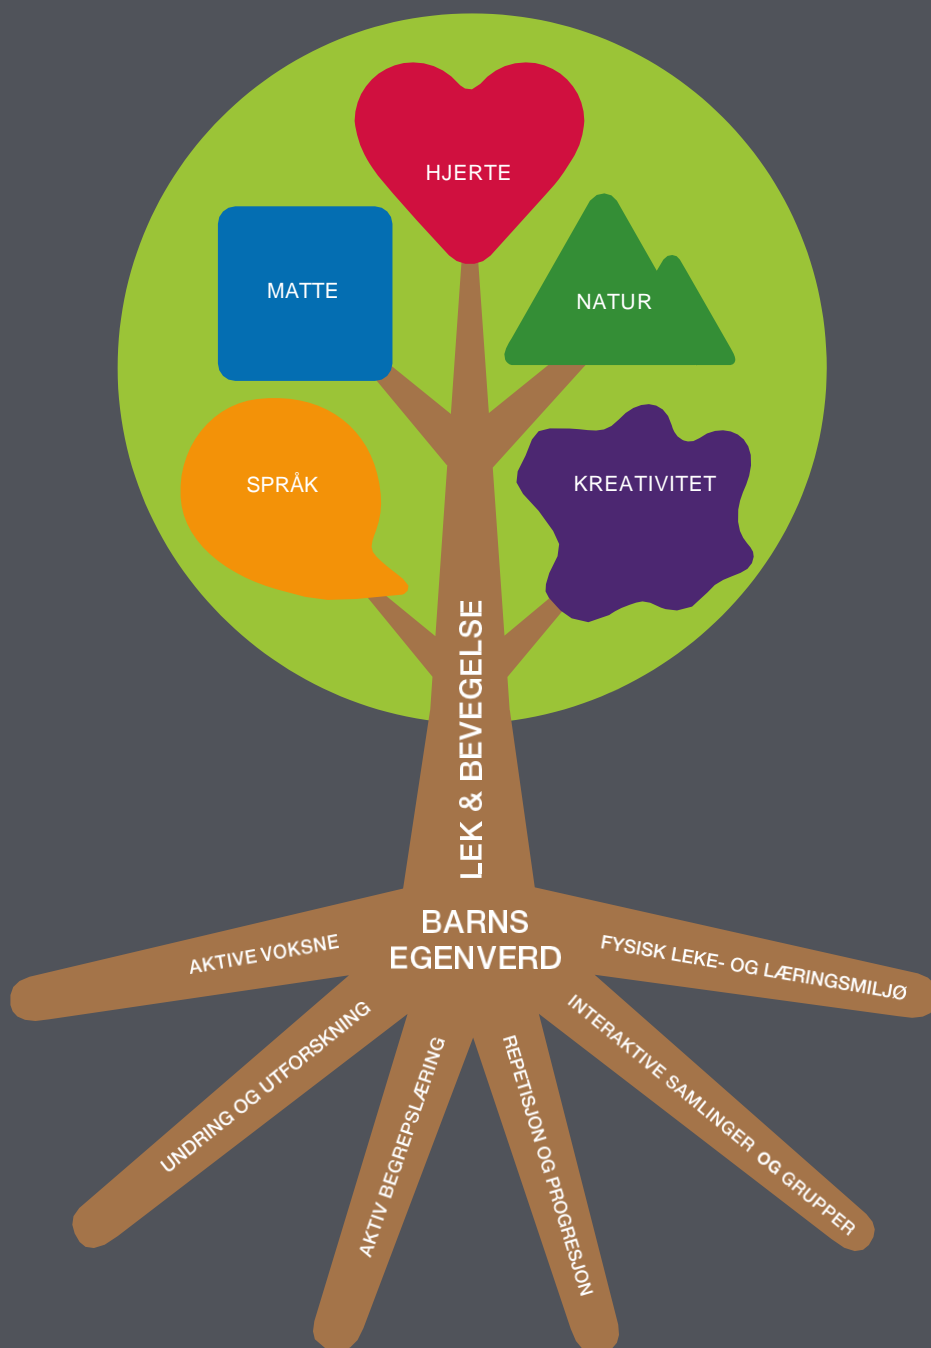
HJERTE

MATTE

NATUR

SPRÅK

KREATIVITET

LEK & BEVEGELSE

BARNS EGENVERD

AKTIVE VOKSNE

FYSISK LEKE- OG LÆRINGSMILJØ

UNDRING OG UTFORSKNING

AKTIV BEGREPSLÆRING

REPETISJON OG PROGRESJON

INTERAKTIVE SAMLINGER OG GRUPPER